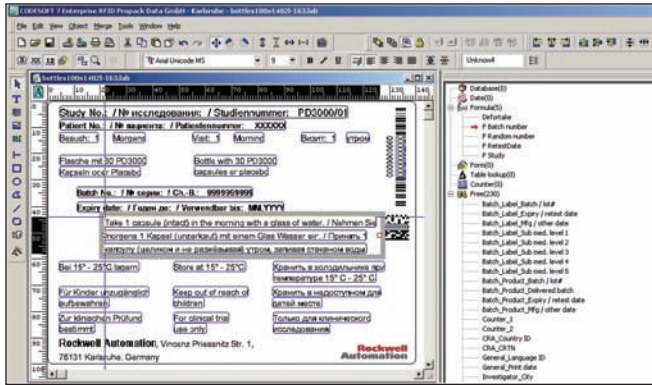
CODESOFT 7 Enterprise RFID Propack Data GmbH - Karlsruhe - bottles100x1405-163.lab

File Edit View Object Merge Tools Window Help

Arial Unicode MS 9 Unknown

bottles100x1405-163.lab

Study No.: / № исследования: / Studiennummer: PD3000/01

Patient No.: / № пациента: / Patientennummer: XXXXXX

Besuch: 1 Morgens Visit: 1 Morning Визит: 1 утром

Flasche mit 30 PD3000 Kapseln oder Placebo

Bottle with 30 PD3000 capsules or placebo

Batch No.: / № серии: / Ch.-B.: 9999999999

Expiry date: / Годен до: / Verwendbar bis: MM.YYYY

Take 1 capsule (intact) in the morning with a glass of water. / Nehmen Sie morgens 1 Kapsel (unzerkaut) mit einem Glas Wasser ein. / Принять 1 капсулу (целиком и не разжёвывая) утром, запивая стаканом воды

Bei 15° - 25°C lagern

Store at 15° - 25°C

Хранить в холодильнике при температуре 15° C - 25° C

Für Kinder unzugänglich aufbewahren

Keep out of reach of children

Хранить в недоступном для детей месте

Zur klinischen Prüfung bestimmt

For clinical trial use only

Только для клинического исследования

Rockwell Automation, Vincenz Priessnitz Str. 1, 76131 Karlsruhe, Germany

Rockwell Automation

Database(0)
Date(0)
Formula(5)
Defortake
F Batch number
F Random number
F RetestDate
F Study
Form(0)
Table lookup(0)
Counter(0)
Free(230)
Batch_Label_Batch / lot#
Batch_Label_Expiry / retest date
Batch_Label_Mfg / other date
Batch_Label_Sub med. level 1
Batch_Label_Sub med. level 2
Batch_Label_Sub med. level 3
Batch_Label_Sub med. level 4
Batch_Label_Sub med. level 5
Batch_Product_Batch / lot#
Batch_Product_Delivered batch
Batch_Product_Expiry / retest date
Batch_Product_Mfg / other date
Counter_1
Counter_2
CRA_Country ID
CRA_CRTN
General_Language ID
General_Print date
Investigator_City